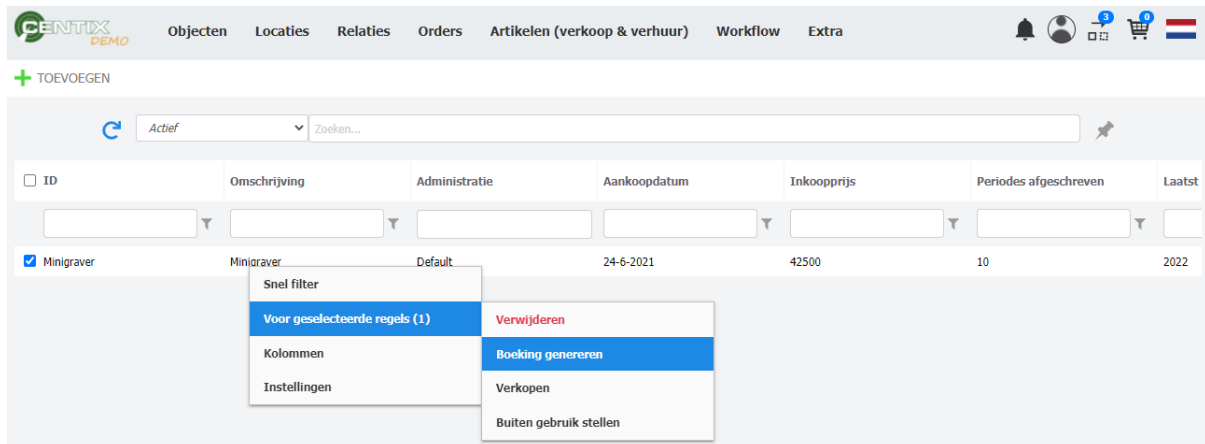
CENTIX DEMO Objecten Locaties Relaties Orders Artikelen (verkoop & verhuur) Workflow Extra 3 0

TOEVOEGEN

Actief Zoeken...

| ID | Omschrijving | Administratie | Aankoopdatum | Inkoopprijs | Periodes afgeschreven | Laatst |
|---|---|---|---|---|---|---|
| Minigraver | Minigraver | Default | 24-6-2021 | 42500 | 10 | 2022 |

Snel filter
Voor geselecteerde regels (1)
Kolommen
Instellingen

Verwijderen
Boeking genereren
Verkopen
Buiten gebruik stellen